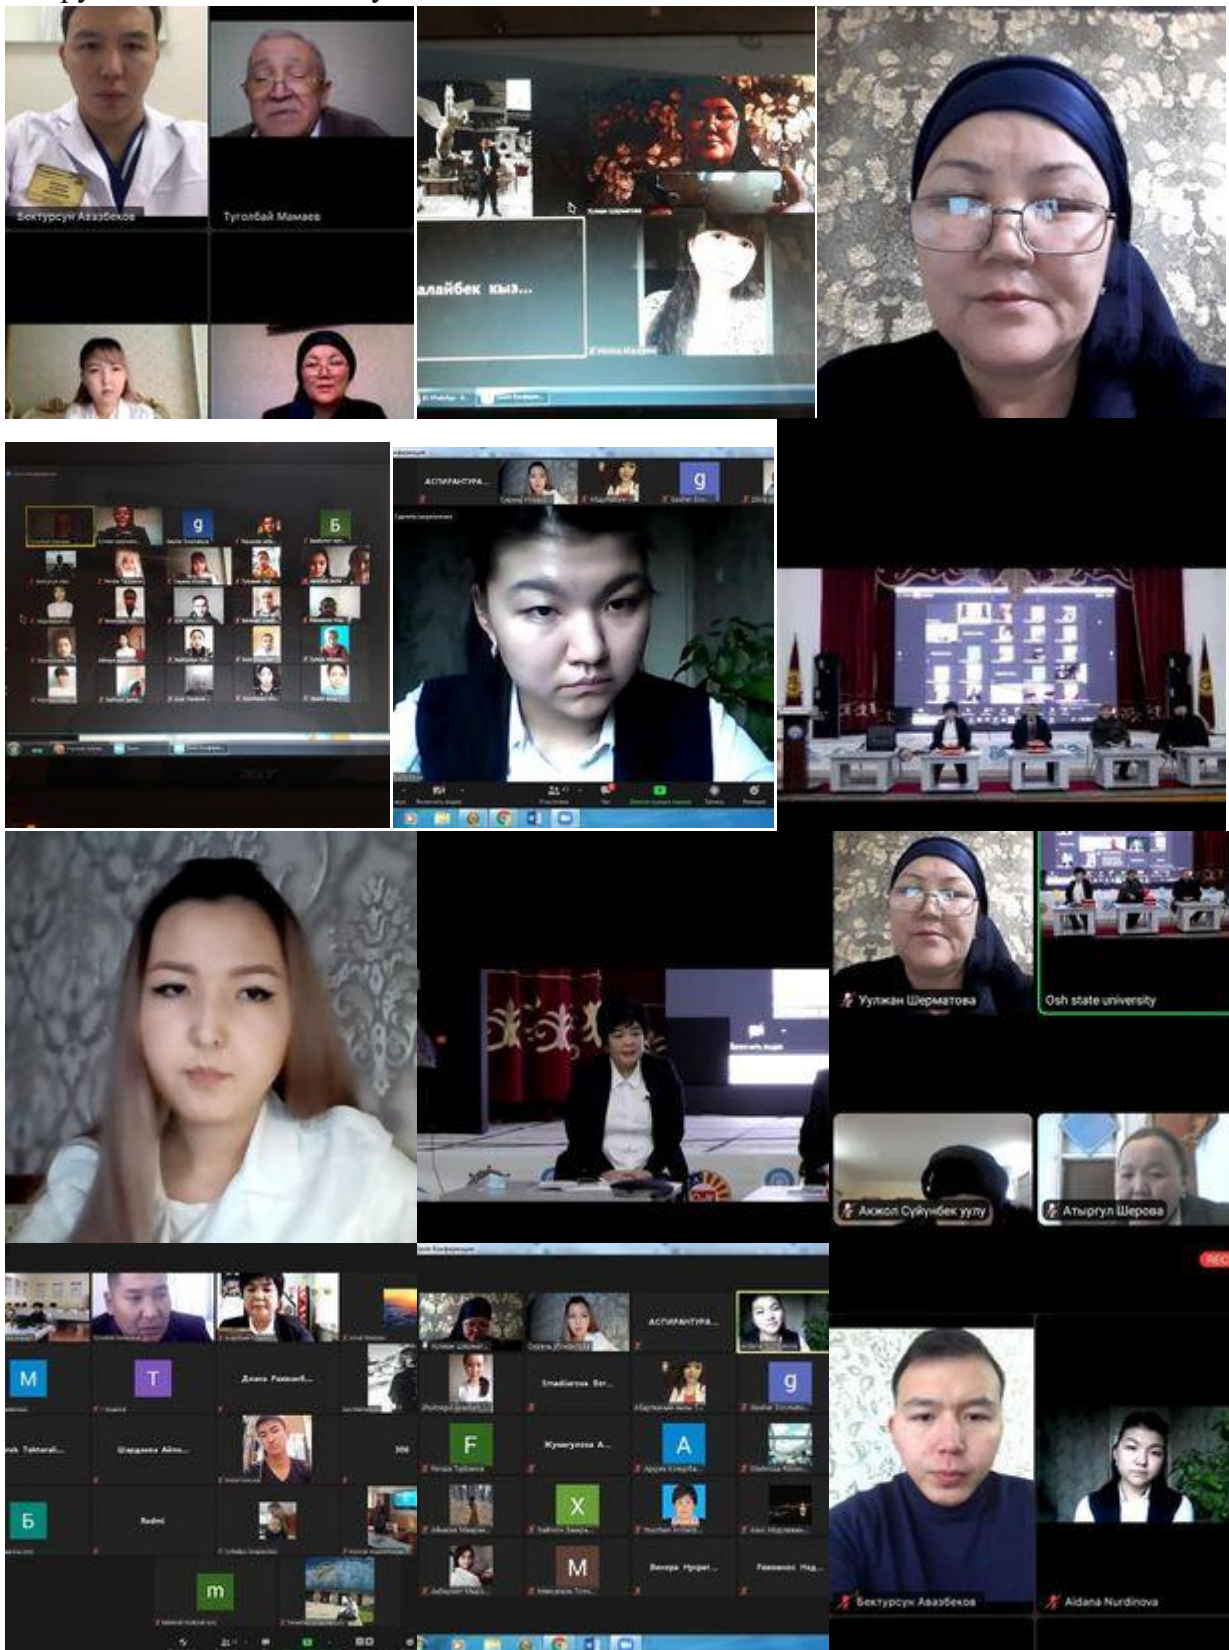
Бектурсун Авазбеков
Туголбай Мамаев
алайбек кыз...
АСПИРАНТУРА...
g
Б
Уулжан Шерматова
Osh state university
Акжол Сүйүнбек уулу
Атыргүл Шерова
M
T
Диана Равшанб...
Шарданова Айп...
Б
Radmi
m
АСПИРАНТУРА...
Ismadiarova Bar...
g
F
Жумагулова А...
A
X
M
Бекзод Нурдин...
Бектурсун Авазбеков
Aidana Nurdinova